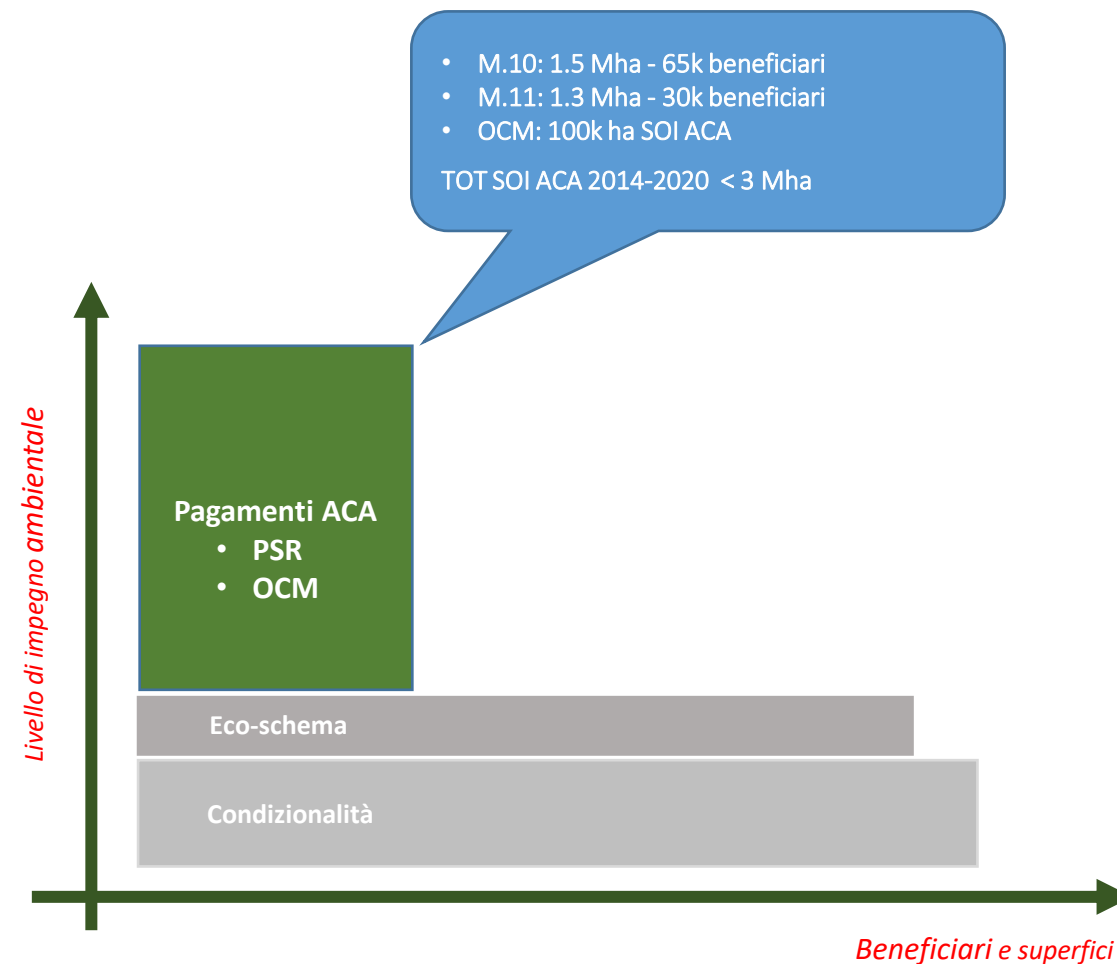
- M.10: 1.5 Mha - 65k beneficiari
- M.11: 1.3 Mha - 30k beneficiari
- OCM: 100k ha SOI ACA

TOT SOI ACA 2014-2020 < 3 Mha

Livello di impegno ambientale

Pagamenti ACA
- PSR
- OCM

Eco-schema

Condizionalità

Beneficiari e superfici